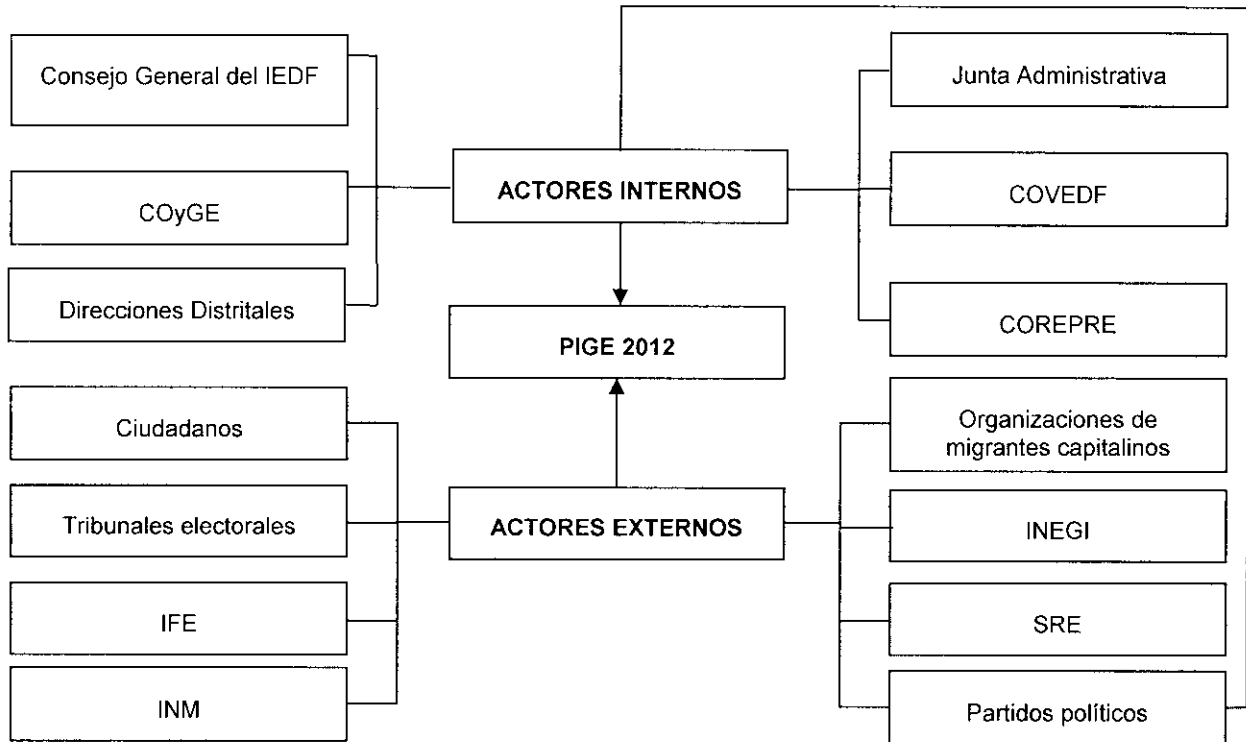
Consejo General del IEDF

COyGE

Direcciones Distritales

ACTORES INTERNOS

Junta Administrativa

COVEDF

COREPRE

PIGE 2012

Ciudadanos

Tribunales electorales

IFE

INM

ACTORES EXTERNOS

Organizaciones de migrantes capitalinos

INEGI

SRE

Partidos políticos